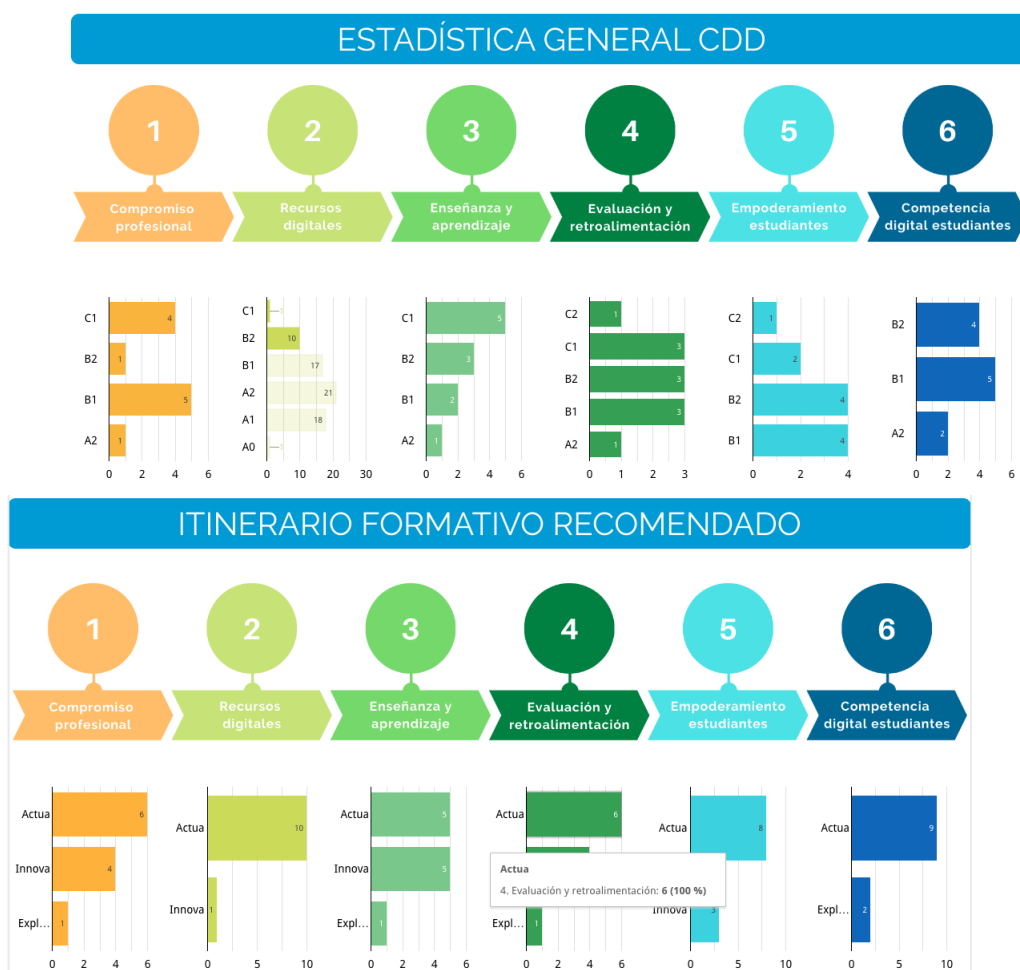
ESTADÍSTICA GENERAL CDD

1
Compromiso profesional

2
Recursos digitales

3
Enseñanza y aprendizaje

4
Evaluación y retroalimentación

5
Empoderamiento estudiantes

6
Competencia digital estudiantes

| Nivel | Valor |
|---|---|
| C1 | 4 |
| B2 | 1 |
| B1 | 5 |
| A2 | 1 |

0 2 4 6

| Nivel | Valor |
|---|---|
| C1 | 1 |
| B2 | 10 |
| B1 | 17 |
| A2 | 21 |
| A1 | 18 |
| A0 | 1 |

0 10 20 30

| Nivel | Valor |
|---|---|
| C1 | 5 |
| B2 | 3 |
| B1 | 2 |
| A2 | 1 |

0 2 4 6

| Nivel | Valor |
|---|---|
| C2 | 1 |
| C1 | 3 |
| B2 | 3 |
| B1 | 3 |
| A2 | 1 |

0 1 2 3

| Nivel | Valor |
|---|---|
| C2 | 1 |
| C1 | 2 |
| B2 | 4 |
| B1 | 4 |

0 2 4

| Nivel | Valor |
|---|---|
| B2 | 4 |
| B1 | 5 |
| A2 | 2 |

0 2 4 6

ITINERARIO FORMATIVO RECOMENDADO

1
Compromiso profesional

2
Recursos digitales

3
Enseñanza y aprendizaje

4
Evaluación y retroalimentación

5
Empoderamiento estudiantes

6
Competencia digital estudiantes

| Nivel | Valor |
|---|---|
| Actua | 6 |
| Innova | 4 |
| Expl... | 1 |

0 2 4 6

| Nivel | Valor |
|---|---|
| Actua | 10 |
| Innova | 1 |

0 5 10

| Nivel | Valor |
|---|---|
| Actua | 5 |
| Innova | 5 |
| Expl... | 1 |

0 2 4 6

| Nivel | Valor |
|---|---|
| Actua | 6 |
| Expl... | 1 |

Actua
4. Evaluación y retroalimentación: 6 (100 %)

0 2 4 6

| Nivel | Valor |
|---|---|
| Actua | 8 |
| Innova | 3 |

0 5 10

| Nivel | Valor |
|---|---|
| Actua | 9 |
| Expl... | 2 |

0 5 10